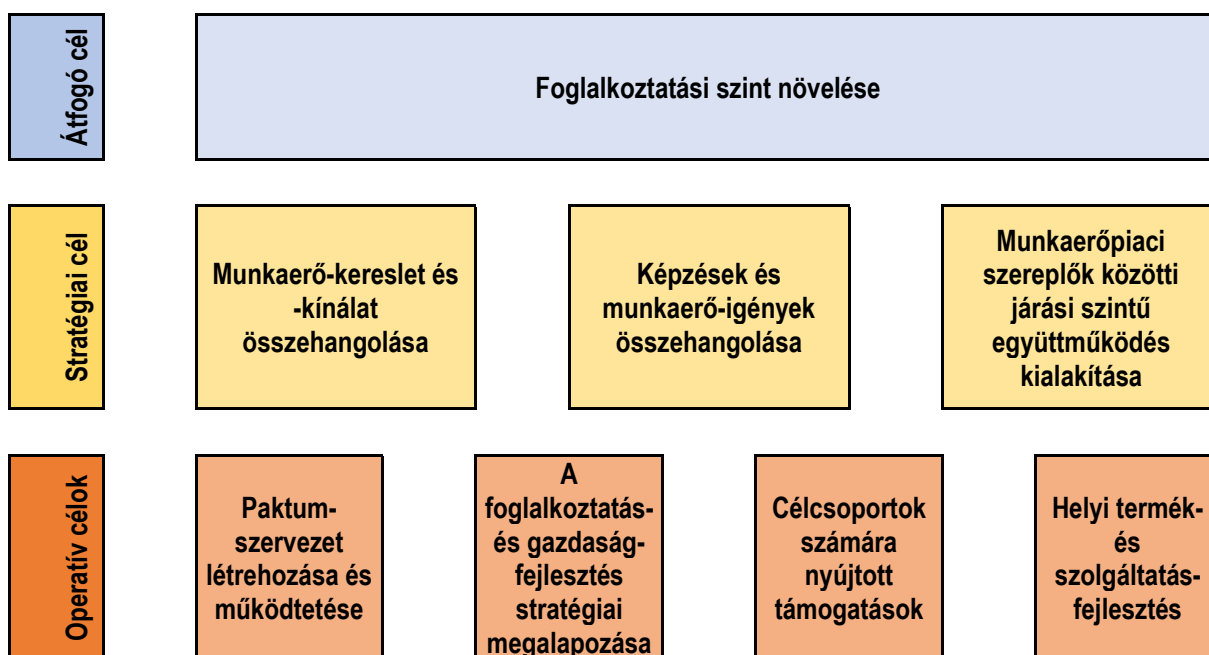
Átfogó cél

Foglalkoztatási szint növelése

Stratégiai cél

Munkaerő-kereslet és -kínálat összehangolása

Képzések és munkaerő-igények összehangolása

Munkaerőpiaci szereplők közötti járási szintű együttműködés kialakítása

Operatív célok

Paktum-szervezet létrehozása és működtetése

A foglalkoztatás- és gazdaság-fejlesztés stratégiai megalapozása

Célcsoportok számára nyújtott támogatások

Helyi termék- és szolgáltatás-fejlesztés